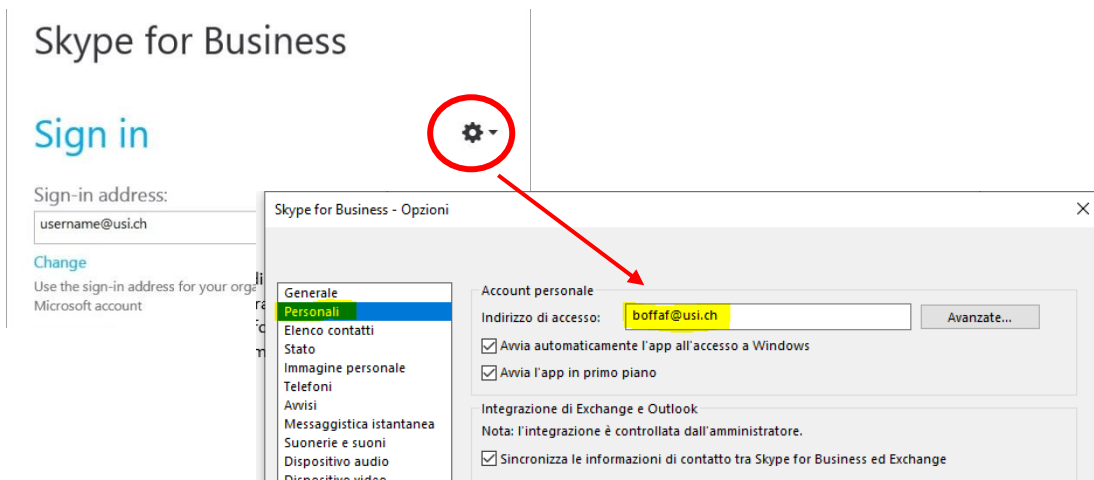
Skype for Business

Sign in

Sign-in address:

username@usi.ch

Change

Use the sign-in address for your orga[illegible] Microsoft account

Skype for Business - Opzioni

Generale
Personali
Elenco contatti
Stato
Immagine personale
Telefoni
Avvisi
Messaggistica istantanea
Suonerie e suoni
Dispositivo audio
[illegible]

Account personale

Indirizzo di accesso: boffaf@usi.ch

Avanzate...

Avvia automaticamente l'app all'accesso a Windows

Avvia l'app in primo piano

Integrazione di Exchange e Outlook

Nota: l'integrazione è controllata dall'amministratore.

Sincronizza le informazioni di contatto tra Skype for Business ed Exchange